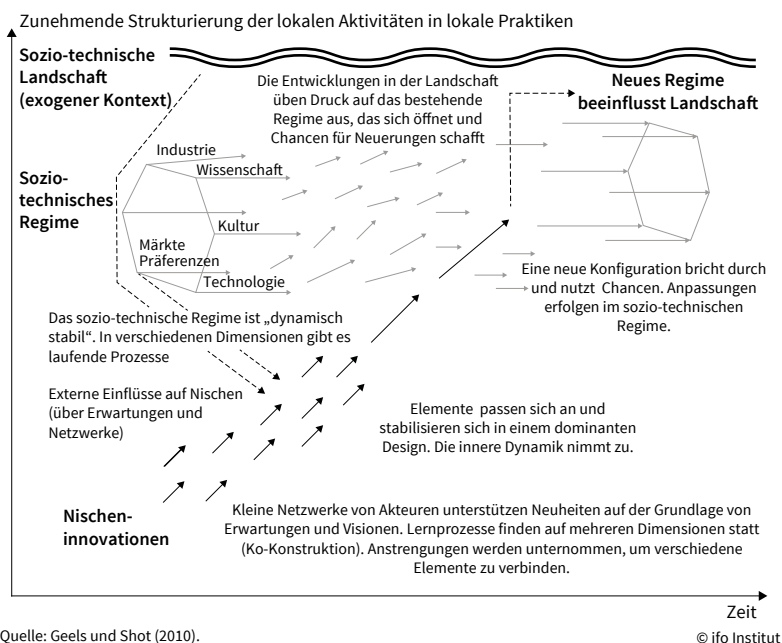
Zunehmende Strukturierung der lokalen Aktivitäten in lokale Praktiken

Sozio-technische Landschaft (exogener Kontext)

Die Entwicklungen in der Landschaft üben Druck auf das bestehende Regime aus, das sich öffnet und Chancen für Neuerungen schafft

Neues Regime beeinflusst Landschaft

Sozio-technisches Regime

Industrie

Wissenschaft

Kultur

Märkte Präferenzen

Technologie

Eine neue Konfiguration bricht durch und nutzt Chancen. Anpassungen erfolgen im sozio-technischen Regime.

Das sozio-technische Regime ist „dynamisch stabil". In verschiedenen Dimensionen gibt es laufende Prozesse

Externe Einflüsse auf Nischen (über Erwartungen und Netzwerke)

Elemente passen sich an und stabilisieren sich in einem dominanten Design. Die innere Dynamik nimmt zu.

Nischen-innovationen

Kleine Netzwerke von Akteuren unterstützen Neuheiten auf der Grundlage von Erwartungen und Visionen. Lernprozesse finden auf mehreren Dimensionen statt (Ko-Konstruktion). Anstrengungen werden unternommen, um verschiedene Elemente zu verbinden.

Zeit

Quelle: Geels und Shot (2010).

© ifo Institut